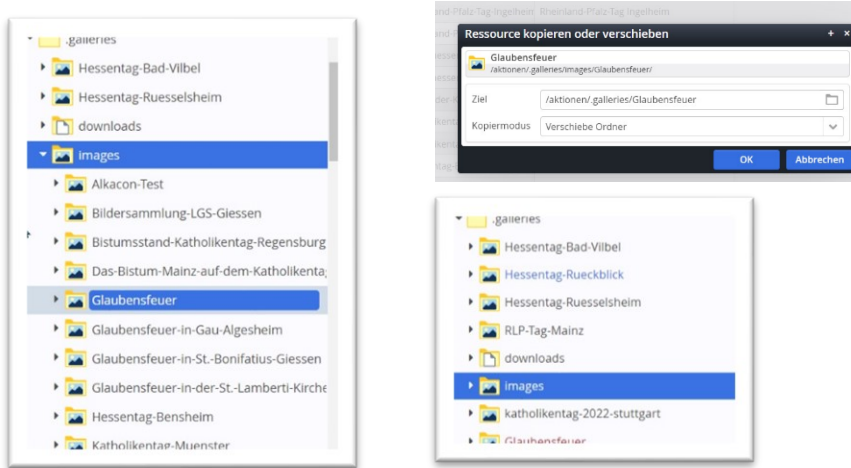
.galleries
Hessentag-Bad-Vilbel
Hessentag-Ruesselsheim
downloads
images
Alkacon-Test
Bildersammlung-LGS-Giessen
Bistumsstand-Katholikentag-Regensburg
Das-Bistum-Mainz-auf-dem-Katholikenta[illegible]
Glaubensfeuer
Glaubensfeuer-in-Gau-Algesheim
Glaubensfeuer-in-St.-Bonifatius-Giessen
Glaubensfeuer-in-der-St.-Lamberti-Kirche
Hessentag-Bensheim
Katholikentag-Muenster

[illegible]-Pfalz-Tag-Ingelheim Rheinland-Pfalz-Tag Ingelheim
Ressource kopieren oder verschieben
Glaubensfeuer
/aktionen/.galleries/images/Glaubensfeuer/
Ziel /aktionen/.galleries/Glaubensfeuer
Kopiermodus Verschiebe Ordner
OK
Abbrechen

.galleries
Hessentag-Bad-Vilbel
Hessentag-Rueckblick
Hessentag-Ruesselsheim
RLP-Tag-Mainz
downloads
images
katholikentag-2022-stuttgart
Glaubensfeuer